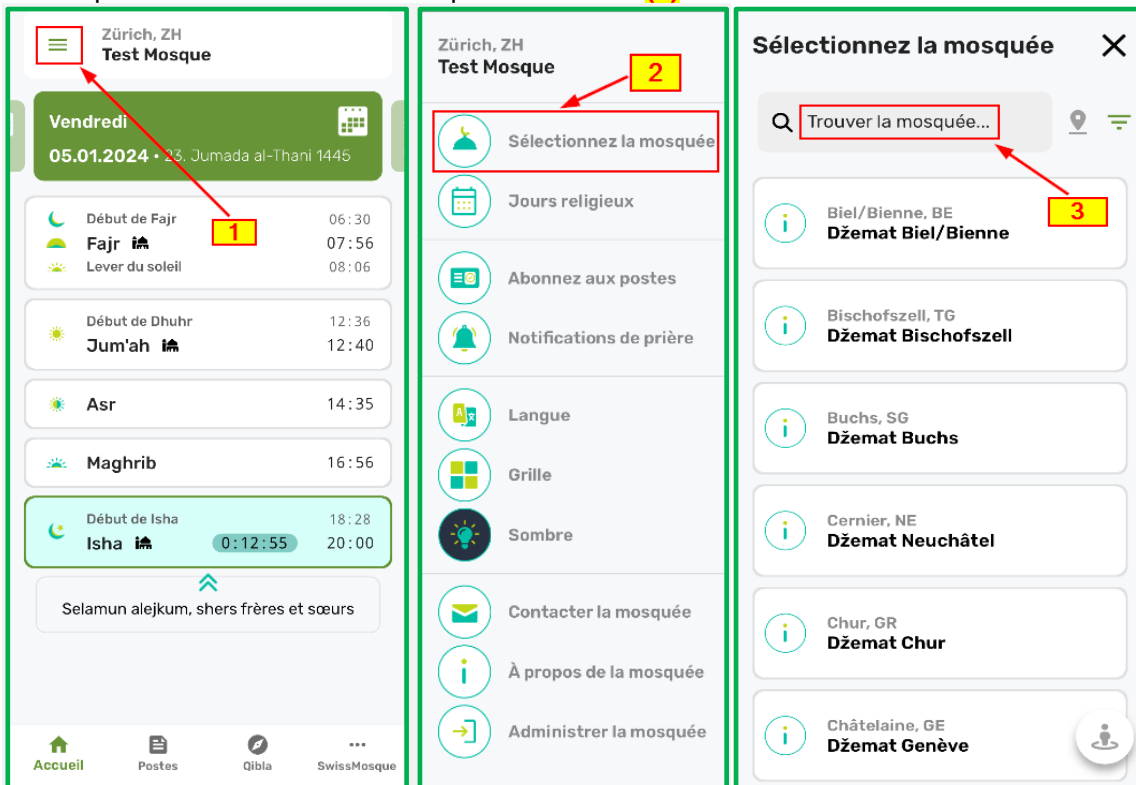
Zürich, ZH
Test Mosque

Vendredi
05.01.2024 • 23. Jumada al-Thani 1445

1

Début de Fajr 06:30
Fajr 07:56
Lever du soleil 08:06

Début de Dhuhr 12:36
Jum'ah 12:40

Asr 14:35

Maghrib 16:56

Début de Isha 18:28
Isha 0:12:55 20:00

Selamun alejkum, shers frères et sœurs

Accueil
Postes
Qibla
SwissMosque

Zürich, ZH
Test Mosque

2

Sélectionnez la mosquée
Jours religieux
Abonnez aux postes
Notifications de prière
Langue
Grille
Sombre
Contacter la mosquée
À propos de la mosquée
Administrer la mosquée

Sélectionnez la mosquée

Trouver la mosquée...

3

Biel/Bienne, BE
Džemat Biel/Bienne

Bischofszell, TG
Džemat Bischofszell

Buchs, SG
Džemat Buchs

Cernier, NE
Džemat Neuchâtel

Chur, GR
Džemat Chur

Châtelaine, GE
Džemat Genève